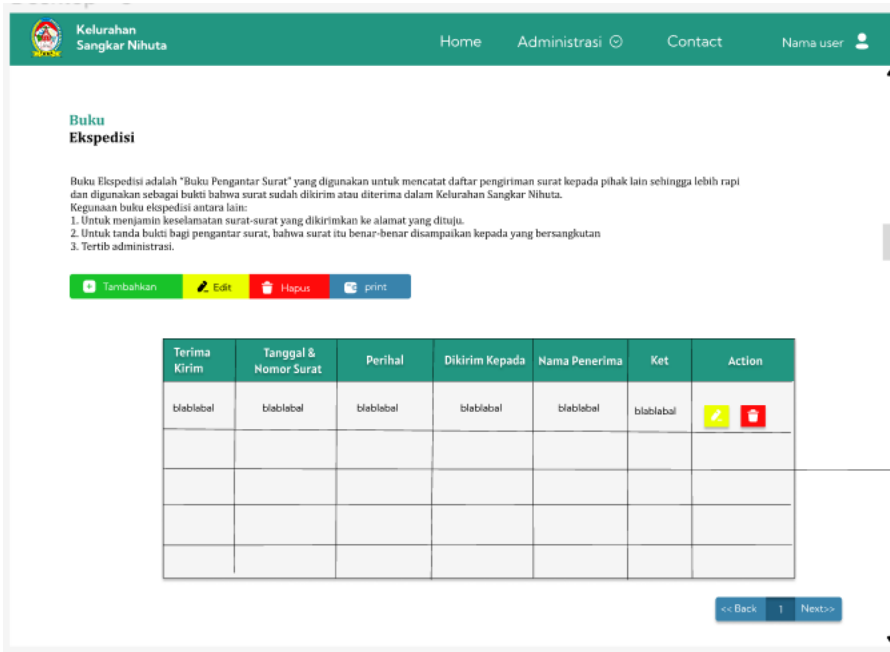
Kelurahan
Sangkar Nihuta

Home Administrasi Contact Nama user

Buku
Ekspedisi

Buku Ekspedisi adalah "Buku Pengantar Surat" yang digunakan untuk mencatat daftar pengiriman surat kepada pihak lain sehingga lebih rapi dan digunakan sebagai bukti bahwa surat sudah dikirim atau diterima dalam Kelurahan Sangkar Nihuta.
Kegunaan buku ekspedisi antara lain:
1. Untuk menjamin keselamatan surat-surat yang dikirimkan ke alamat yang dituju.
2. Untuk tanda bukti bagi pengantar surat, bahwa surat itu benar-benar disampaikan kepada yang bersangkutan
3. Tertib administrasi.

Tambahkan Edit Hapus print

| Terima Kirim | Tanggal & Nomor Surat | Perihal | Dikirim Kepada | Nama Penerima | Ket | Action |
|---|---|---|---|---|---|---|
| blablabal | blablabal | blablabal | blablabal | blablabal | blablabal | |
| | | | | | | |
| | | | | | | |
| | | | | | | |
| | | | | | | |

<< Back 1 Next>>